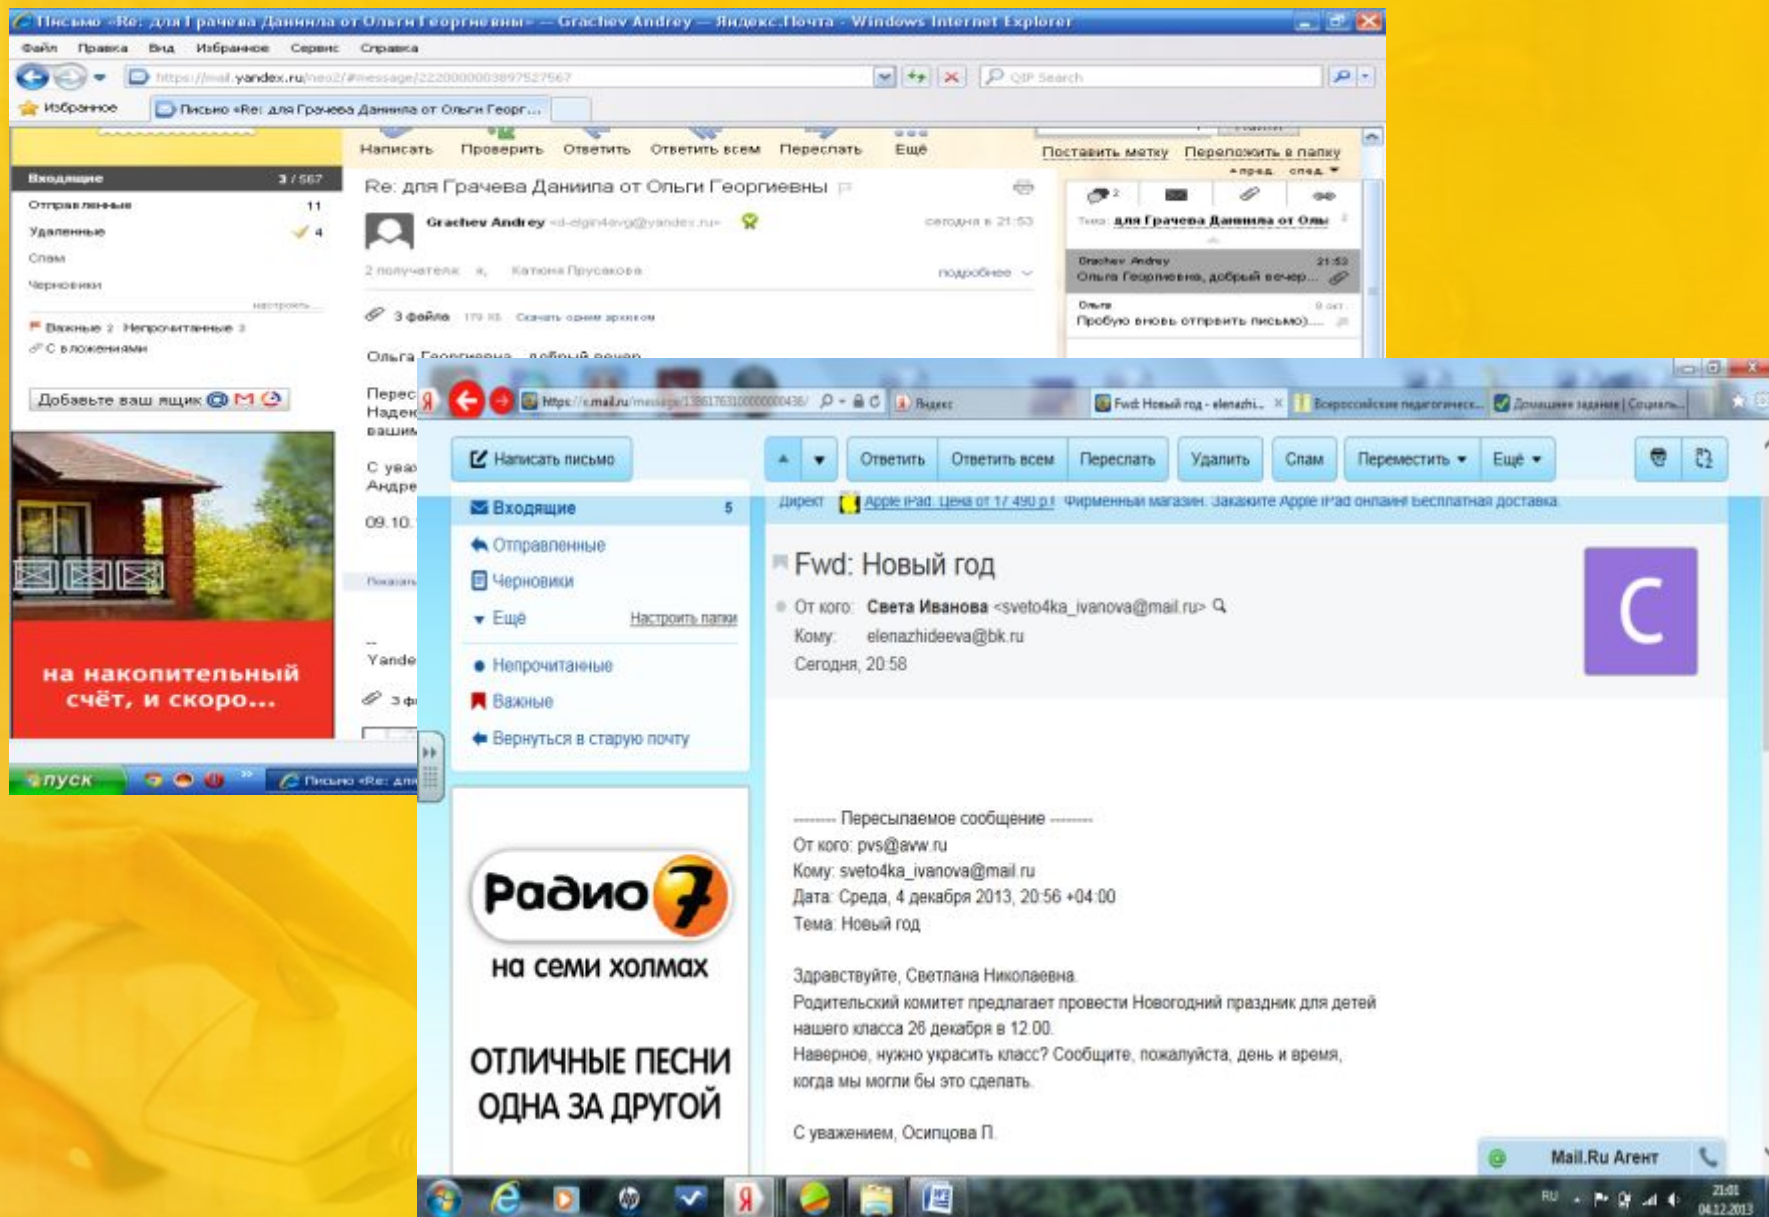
Письмо «Re: для Грачева Даниила от Ольги Георгиевны» — Grachev Andrey — Яндекс.Почта - Windows Internet Explorer

Файл Правка Вид Избранное Сервис Справка

https://mail.yandex.ru/neo2/#message/2220000003897527567

QIP Search

Избранное

Письмо «Re: для Грачева Даниила от Ольги Георг...

Написать Проверить Ответить Ответить всем Переслать Ещё

Поставить метку Переложить в папку

Входящие 3 / 567

Отправленные 11

Удаленные 4

Спам

Черновики

настроить

Важные 2 Непрочитанные 3

С вложениями

Добавьте ваш ящик

на накопительный счёт, и скоро...

Re: для Грачева Даниила от Ольги Георгиевны

Grachev Andrey

сегодня в 21:53

2 получателя: я, Катюня Прусакова

подробнее

3 файла 179 КБ Скачать одним архивом

Ольга Георгиевна, добрый вечер

Перес
Надеж
вашим

С ува
Андре

09.10.

Yande

3 ф

Тема: для Грачева Даниила от Ольг

Grachev Andrey 21:53
Ольга Георгиевна, добрый вечер...

Ольга 9 окт.
Пробую вновь отправить письмо)....

пуск

Письмо «Re: для

https://e.mail.ru/message/13861763100000000436/

Яндекс

Fwd: Новый год - elenazhi...

Всероссийские педагогическ...

Домашнее задание | Социаль...

Написать письмо

Ответить Ответить всем Переслать Удалить Спам Переместить Ещё

Директ Apple iPad. Цена от 17 490 р.! Фирменный магазин. Закажите Apple iPad онлайн! Бесплатная доставка.

Входящие 5

Отправленные

Черновики

Ещё Настроить папки

Непрочитанные

Важные

Вернуться в старую почту

Радио 7

на семи холмах

ОТЛИЧНЫЕ ПЕСНИ ОДНА ЗА ДРУГОЙ

Fwd: Новый год

C

От кого: Света Иванова <sveto4ka_ivanova@mail.ru>

Кому: elenazhideeva@bk.ru

Сегодня, 20:58

-------- Пересылаемое сообщение --------

От кого: pvs@avw.ru

Кому: sveto4ka_ivanova@mail.ru

Дата: Среда, 4 декабря 2013, 20:56 +04:00

Тема: Новый год

Здравствуйте, Светлана Николаевна.

Родительский комитет предлагает провести Новогодний праздник для детей нашего класса 26 декабря в 12.00.

Наверное, нужно украсить класс? Сообщите, пожалуйста, день и время, когда мы могли бы это сделать.

С уважением, Осипцова П.

Mail.Ru Агент

RU 21:01 04.12.2013